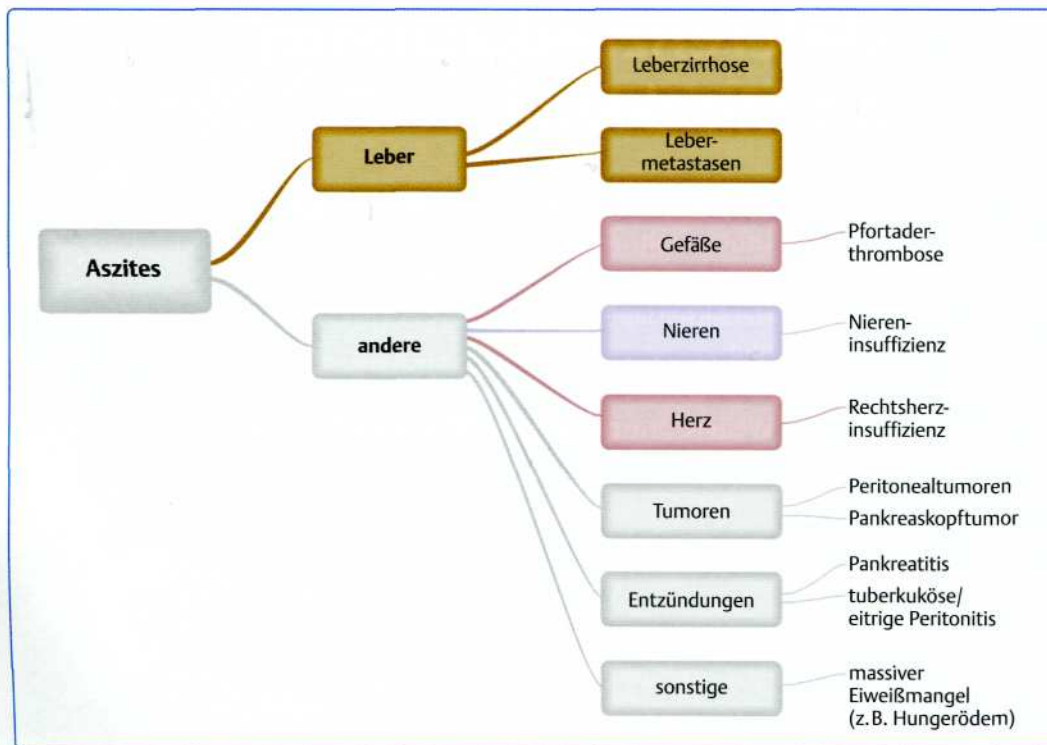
Aszites

Leber

Leberzirrhose

Lebermetastasen

andere

Gefäße

Pfortaderthrombose

Nieren

Niereninsuffizienz

Herz

Rechtsherzinsuffizienz

Tumoren

Peritonealtumoren

Pankreaskopftumor

Entzündungen

Pankreatitis

tuberkuköse/ eitrige Peritonitis

sonstige

massiver Eiweißmangel (z. B. Hungerödem)